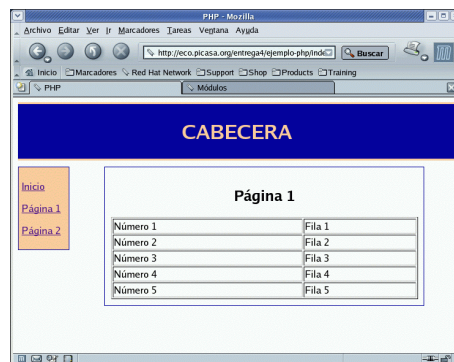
PHP - Mozilla

Archivo Editar Ver Ir Marcadores Tareas Ventana Ayuda

http://eco.picasa.org/entrega4/ejemplo-php/ind

Buscar

Inicio Marcadores Red Hat Network Support Shop Products Training

PHP

Módulos

CABECERA

Inicio

Página 1

Página 2

Página 1

| Número 1 | Fila 1 |
|---|---|
| Número 2 | Fila 2 |
| Número 3 | Fila 3 |
| Número 4 | Fila 4 |
| Número 5 | Fila 5 |